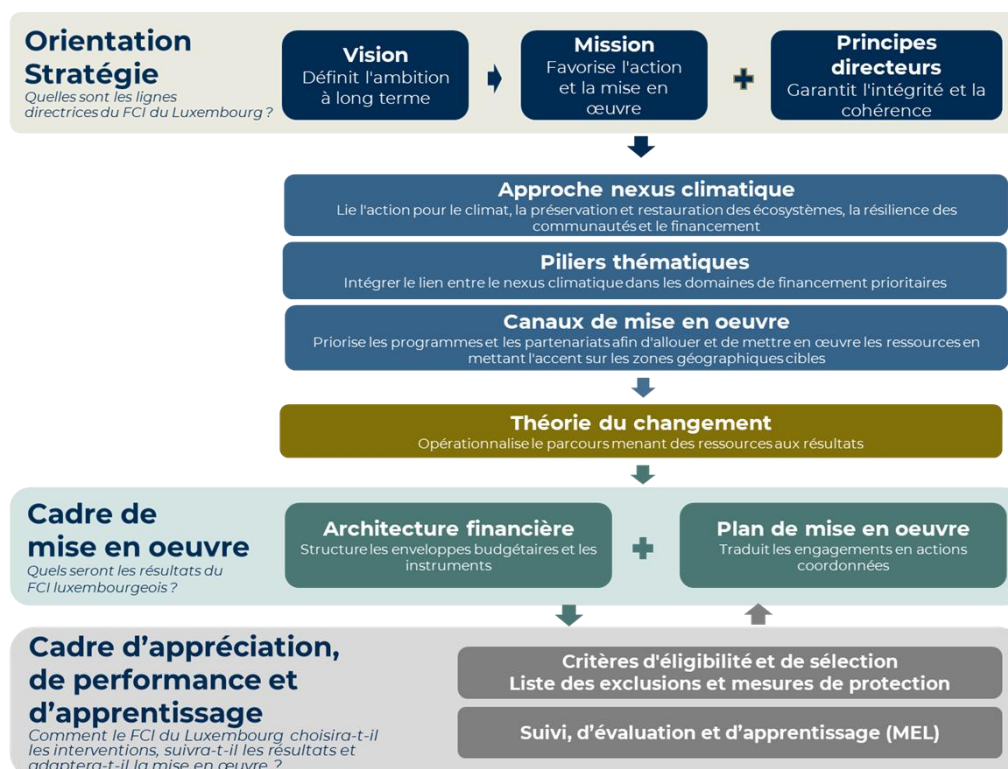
Orientation Stratégie
Quelles sont les lignes directrices du FCI du Luxembourg ?

Vision
Définit l'ambition à long terme

Mission
Favorise l'action et la mise en œuvre

Principes directeurs
Garantit l'intégrité et la cohérence

Approche nexus climatique
Lie l'action pour le climat, la préservation et restauration des écosystèmes, la résilience des communautés et le financement

Piliers thématiques
Intégrer le lien entre le nexus climatique dans les domaines de financement prioritaires

Canaux de mise en oeuvre
Priorise les programmes et les partenariats afin d'allouer et de mettre en œuvre les ressources en mettant l'accent sur les zones géographiques cibles

Théorie du changement
Opérationnalise le parcours menant des ressources aux résultats

Cadre de mise en oeuvre
Quels seront les résultats du FCI luxembourgeois ?

Architecture financière
Structure les enveloppes budgétaires et les instruments

Plan de mise en oeuvre
Traduit les engagements en actions coordonnées

Cadre d'appréciation, de performance et d'apprentissage
Comment le FCI du Luxembourg choisira-t-il les interventions, suivra-t-il les résultats et adaptera-t-il la mise en œuvre ?

Critères d'éligibilité et de sélection
Liste des exclusions et mesures de protection

Suivi, d'évaluation et d'apprentissage (MEL)